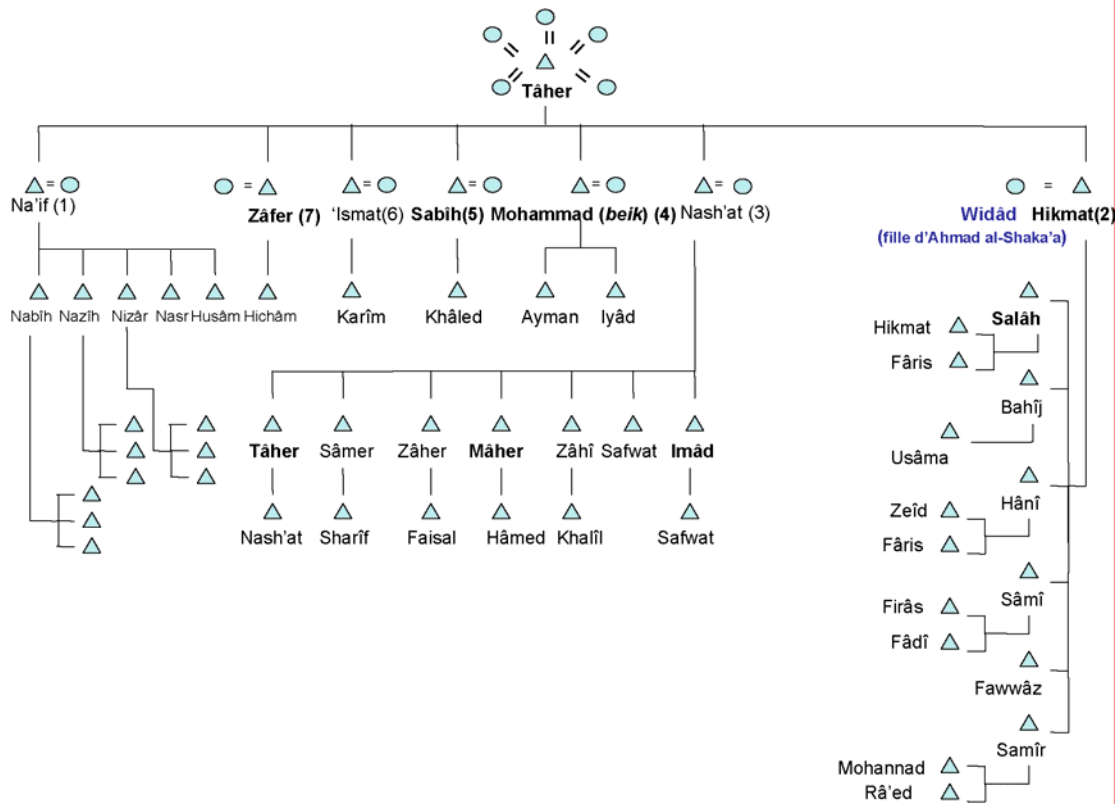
Tâher

Na'if (1)

Zâfer (7)

'Ismat(6)

Sabih(5)

Mohammad (beik) (4)

Nash'at (3)

Widâd Hikmat(2)

(fille d'Ahmad al-Shaka'a)

Nabîh Nazîh Nizâr Nasr Husâm Hichâm

Karîm

Khâled

Ayman Iyâd

Salâh

Hikmat

Fâris

Bahîj

Usâma

Tâher Sâmer Zâher Mâher Zâhî Safwat Imâd

Nash'at Sharîf Faisal Hâmed Khalîl Safwat

Hânî

Zeîd

Fâris

Sâmî

Firâs

Fâdî

Fawwâz

Samîr

Mohannad

Râ'ed